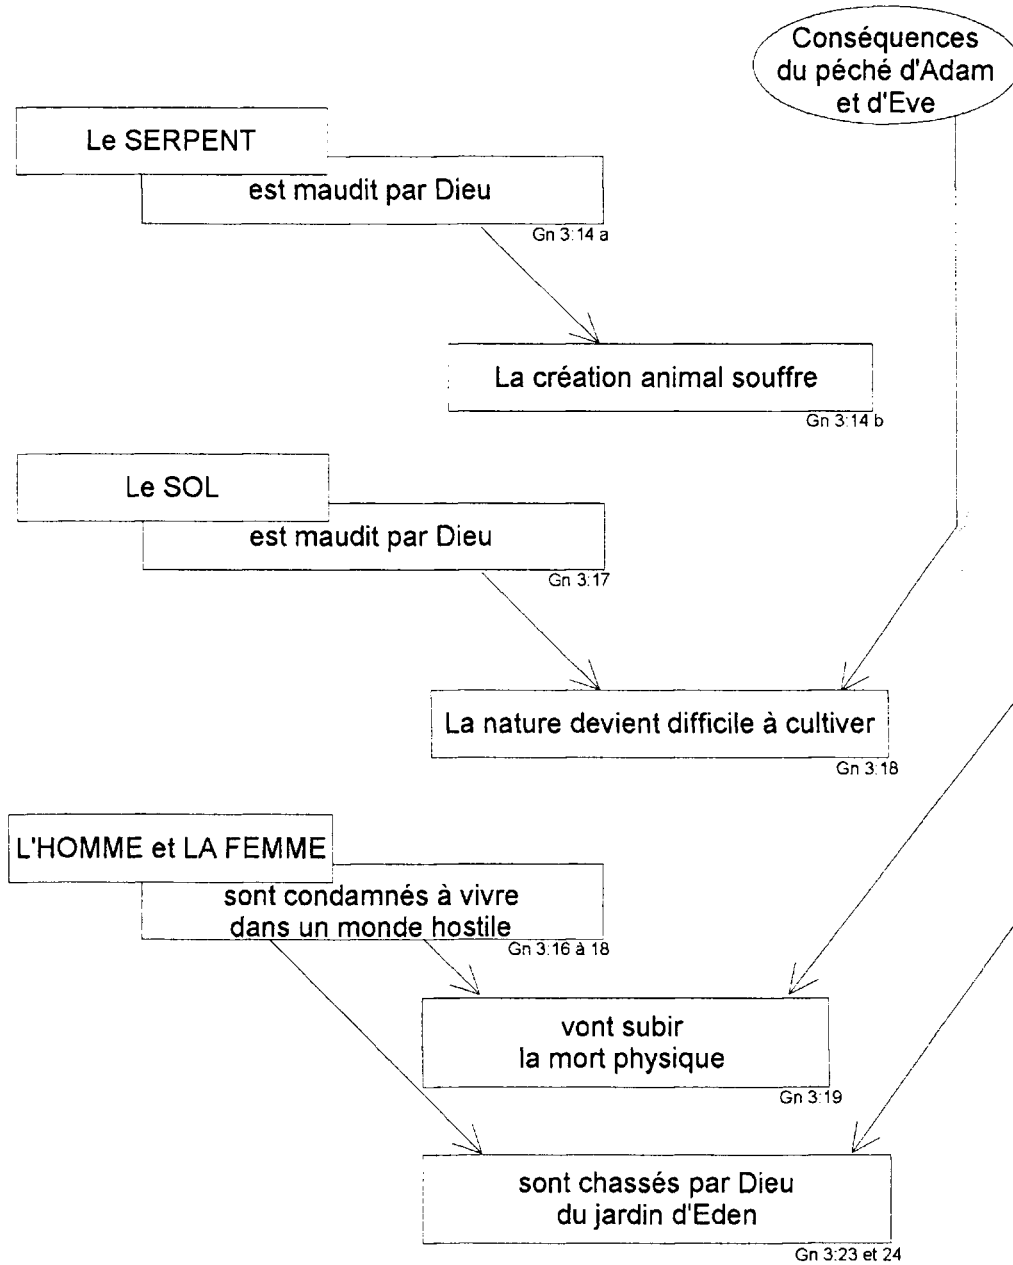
Conséquences du péché d'Adam et d'Eve

Le SERPENT

est maudit par Dieu

Gn 3:14 a

La création animal souffre

Gn 3:14 b

Le SOL

est maudit par Dieu

Gn 3:17

La nature devient difficile à cultiver

Gn 3:18

L'HOMME et LA FEMME

sont condamnés à vivre dans un monde hostile

Gn 3:16 à 18

vont subir la mort physique

Gn 3:19

sont chassés par Dieu du jardin d'Eden

Gn 3:23 et 24